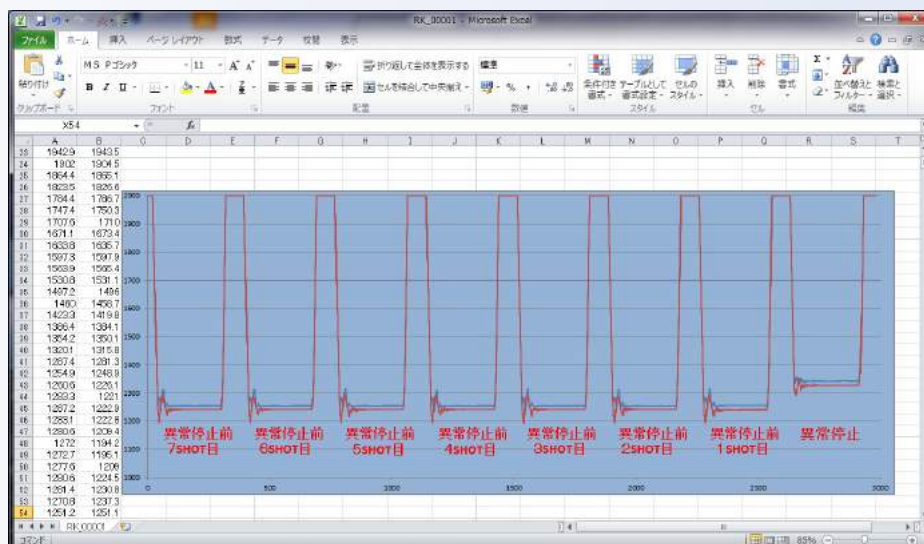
RK_00001 - Microsoft Excel

ファイル ホーム 挿入 ページレイアウト 数式 データ 校閲 表示

貼り付け クリップボード MS Pゴシック 11 フォント 折り返して全体を表示する セルを結合して中央揃え 配置 標準 数値 条件付き書式 テーブルとして書式設定 セルのスタイル スタイル 挿入 削除 書式 セル 並べ替えとフィルター 検索と選択 編集

X54

| | A | B |
|---|---|---|
| 23 | 1942.9 | 1943.5 |
| 24 | 1902 | 1904.5 |
| 25 | 1864.4 | 1865.1 |
| 26 | 1823.5 | 1826.6 |
| 27 | 1784.4 | 1786.7 |
| 28 | 1747.4 | 1750.3 |
| 29 | 1707.5 | 1710 |
| 30 | 1671.1 | 1673.4 |
| 31 | 1633.8 | 1635.7 |
| 32 | 1597.3 | 1597.9 |
| 33 | 1563.9 | 1565.4 |
| 34 | 1530.8 | 1531.1 |
| 35 | 1497.2 | 1496 |
| 36 | 1460 | 1458.7 |
| 37 | 1423.3 | 1419.8 |
| 38 | 1386.4 | 1384.1 |
| 39 | 1354.2 | 1350.1 |
| 40 | 1320.1 | 1315.8 |
| 41 | 1287.4 | 1281.3 |
| 42 | 1254.9 | 1248.9 |
| 43 | 1230.6 | 1226.1 |
| 44 | 1223.3 | 1221 |
| 45 | 1227.2 | 1222.9 |
| 46 | 1233.1 | 1222.8 |
| 47 | 1230.6 | 1209.4 |
| 48 | 1272 | 1194.2 |
| 49 | 1272.7 | 1195.1 |
| 50 | 1277.5 | 1209 |
| 51 | 1280.6 | 1224.5 |
| 52 | 1281.4 | 1230.8 |
| 53 | 1270.8 | 1237.3 |
| 54 | 1251.2 | 1251.1 |

C D E F G H I J K L M N O P Q R S T

1900 1800 1700 1600 1500 1400 1300 1200 1100
0 500 1000 1500 2000 2500 3000

異常停止前 7SHOT目
異常停止前 6SHOT目
異常停止前 5SHOT目
異常停止前 4SHOT目
異常停止前 3SHOT目
異常停止前 2SHOT目
異常停止前 1SHOT目
異常停止

RK_00001
コマンド 85%